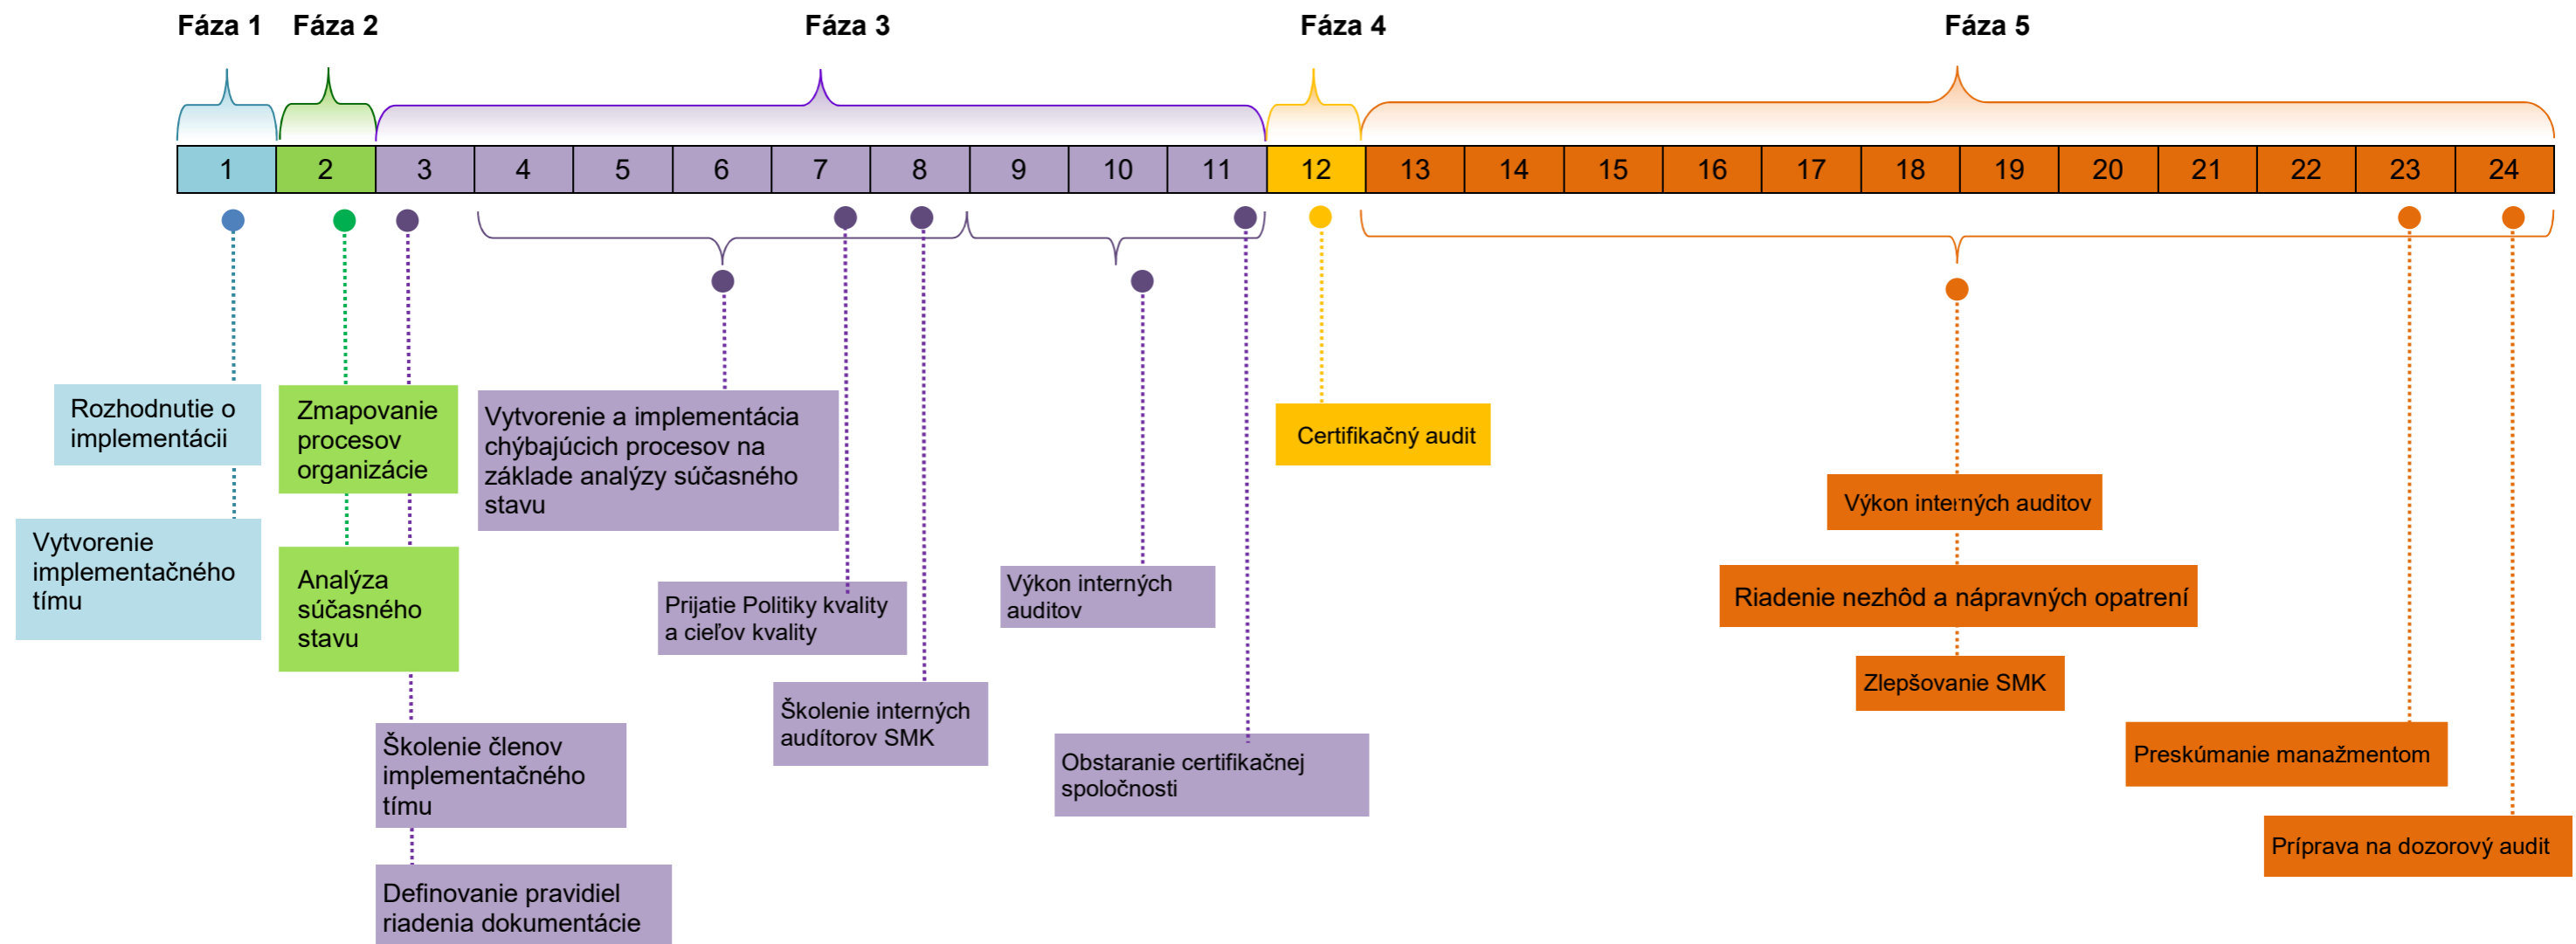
Fáza 1 Fáza 2 Fáza 3 Fáza 4 Fáza 5

| 1 | 2 | 3 | 4 | 5 | 6 | 7 | 8 | 9 | 10 | 11 | 12 | 13 | 14 | 15 | 16 | 17 | 18 | 19 | 20 | 21 | 22 | 23 | 24 |
|---|---|---|---|---|---|---|---|---|---|---|---|---|---|---|---|---|---|---|---|---|---|---|---|

Rozhodnutie o implementácii

Vytvorenie implementačného tímu

Zmapovanie procesov organizácie

Analýza súčasného stavu

Školenie členov implementačného tímu

Definovanie pravidiel riadenia dokumentácie

Vytvorenie a implementácia chýbajúcich procesov na základe analýzy súčasného stavu

Prijatie Politiky kvality a cieľov kvality

Školenie interných audítorov SMK

Výkon interných auditov

Obstaranie certifikačnej spoločnosti

Certifikačný audit

Výkon interných auditov

Riadenie nezhôd a nápravných opatrení

Zlepšovanie SMK

Preskúmanie manažmentom

Príprava na dozorový audit